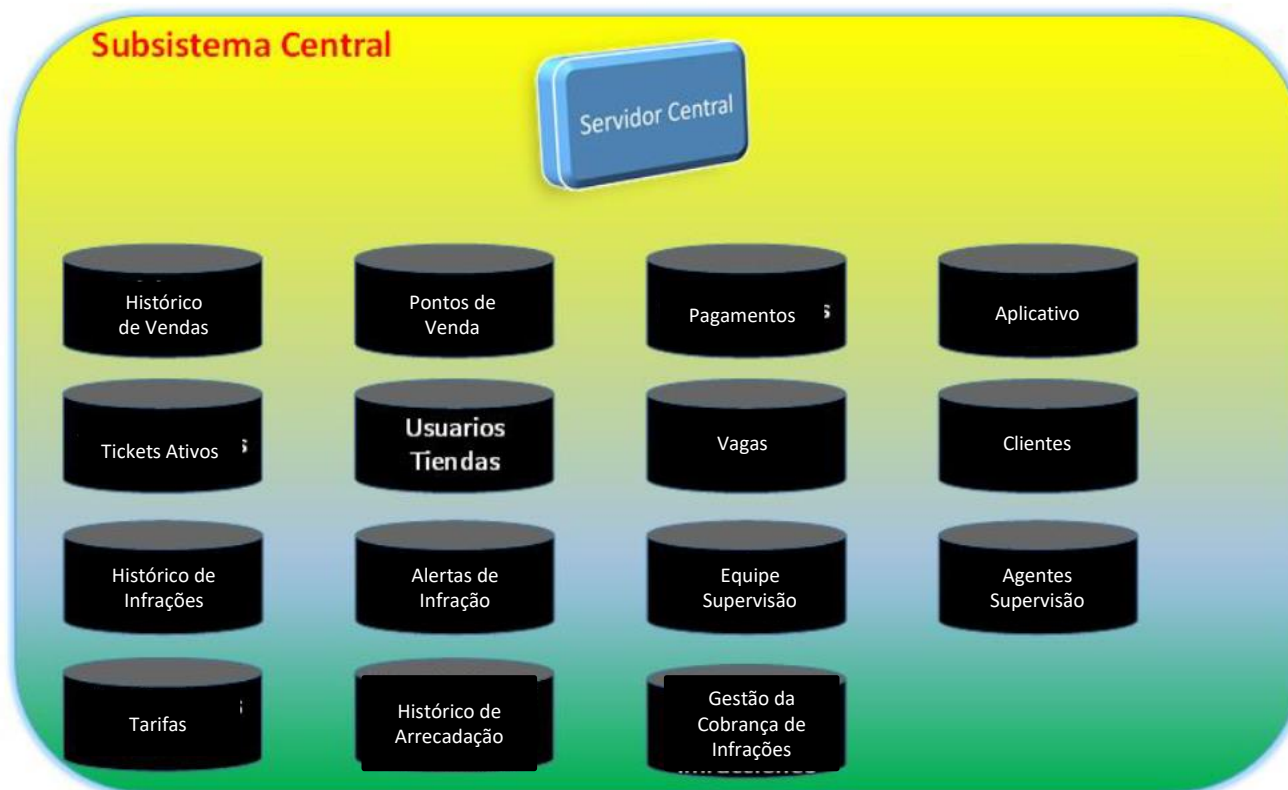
Subsistema Central

Servidor Central

Histórico de Vendas

Pontos de Venda

Pagamentos

Aplicativo

Tickets Ativos

Usuarios Tiendas

Vagas

Clientes

Histórico de Infrações

Alertas de Infração

Equipe Supervisão

Agentes Supervisão

Tarifas

Histórico de Arrecadação

Gestão da Cobrança de Infrações